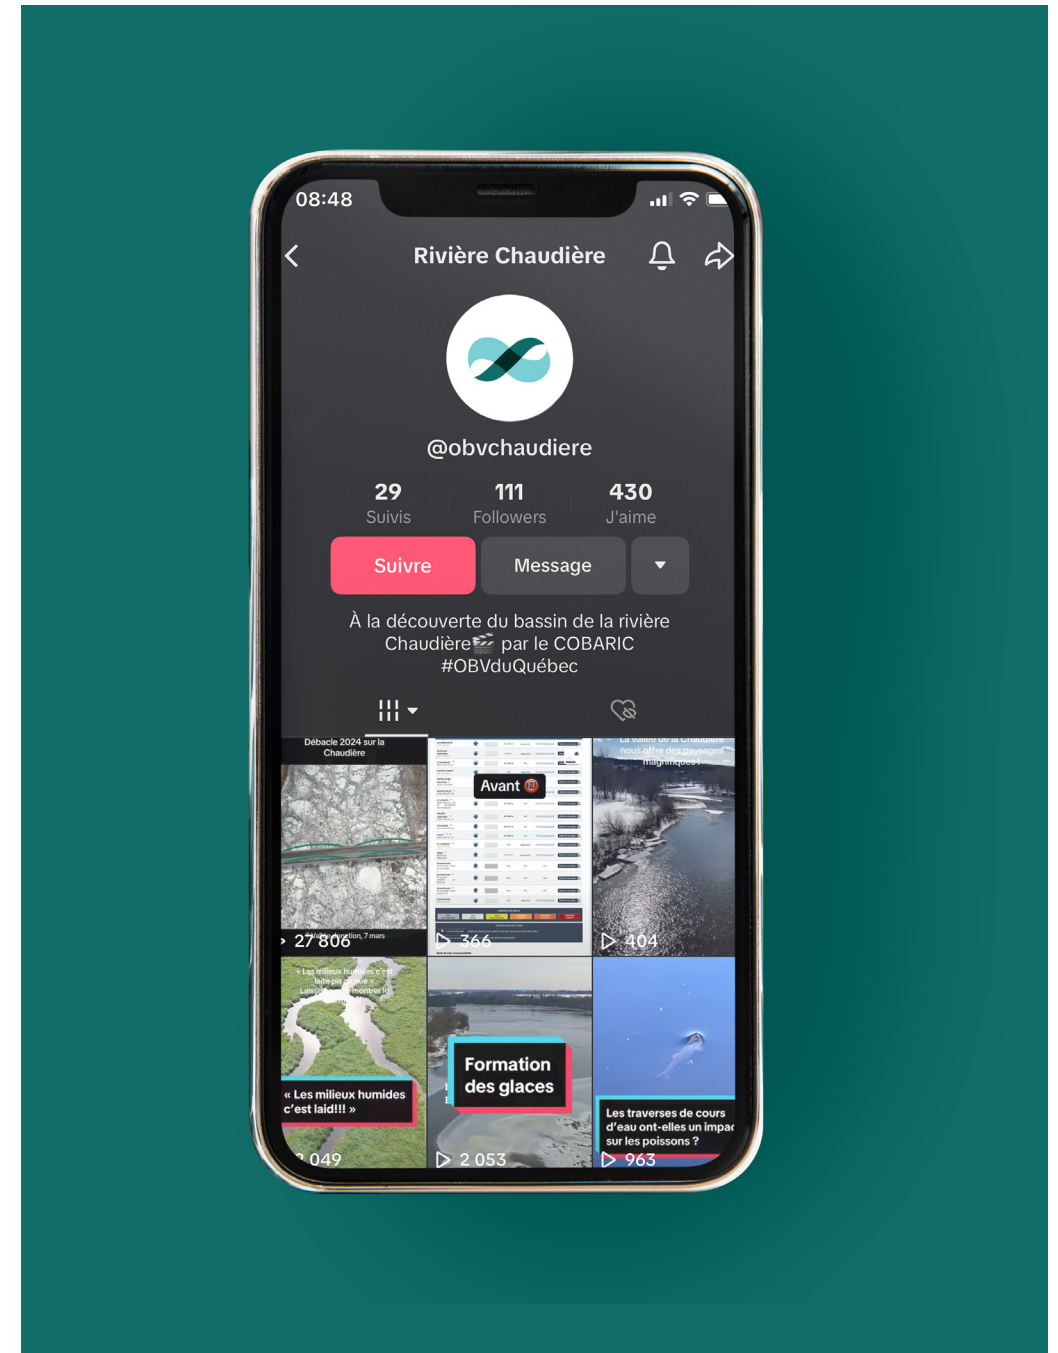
08:48

Rivière Chaudière

@obvchaudiere

29
Suivis

111
Followers

430
J'aime

Suivre

Message

À la découverte du bassin de la rivière Chaudière🎬 par le COBARIC #OBVduQuébec

Débacle 2024 sur la Chaudière

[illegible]tion, 7 mars

27 806

Avant

366

La vallée de la Chaudière nous offre des paysages magnifiques !

404

« Les milieux humides c'est laid!!! »

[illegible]049

Formation des glaces

2 053

Les traverses de cours d'eau ont-elles un impac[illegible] sur les poissons ?

963